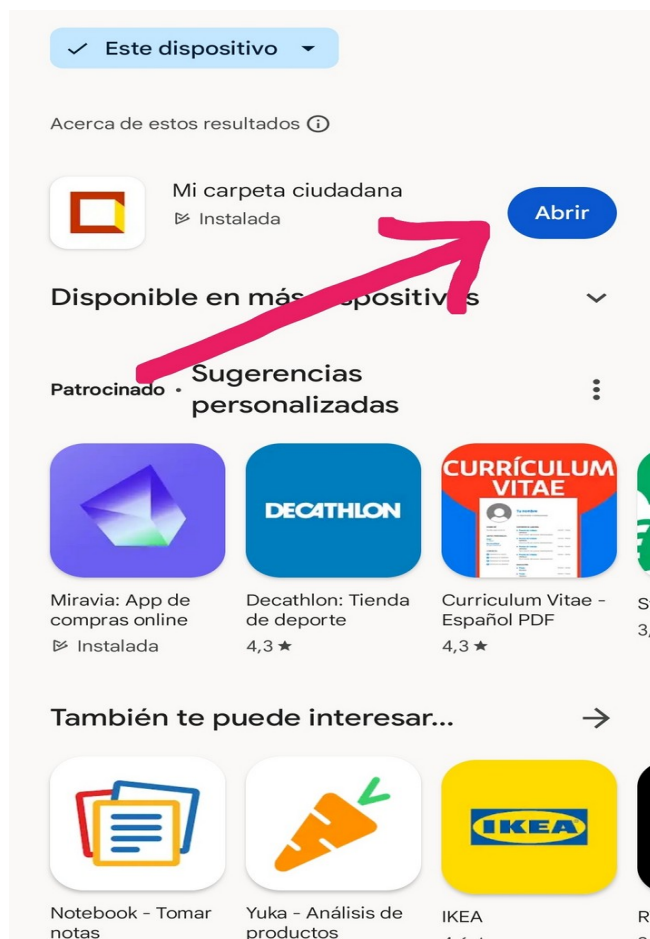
Este dispositivo

Acerca de estos resultados

Mi carpeta ciudadana
Instalada

Abrir

Disponible en más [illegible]spositiv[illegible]s

Patrocinado · Sugerencias personalizadas

DECATHLON

CURRÍCULUM VITAE

Miravia: App de compras online
Instalada

Decathlon: Tienda de deporte
4,3 ★

Curriculum Vitae - Español PDF
4,3 ★

S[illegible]
3,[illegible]

También te puede interesar...

IKEA

Notebook - Tomar notas

Yuka - Análisis de productos

IKEA

R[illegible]